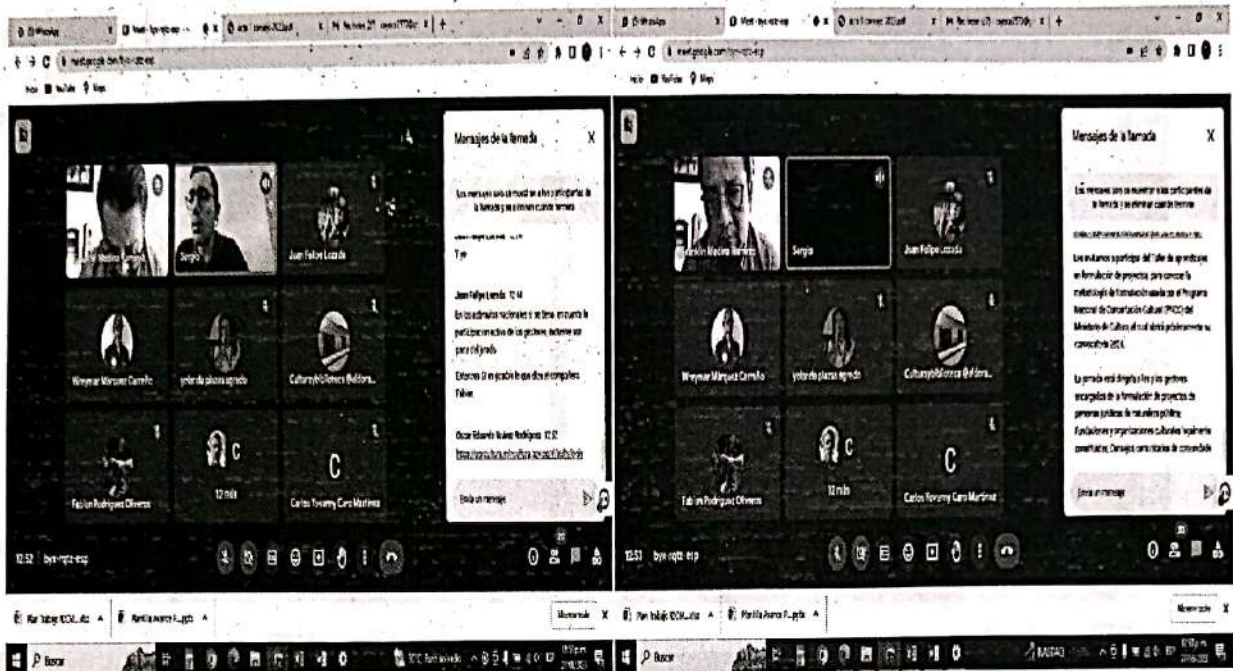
Mensajes de la llamada

Los mensajes solo se muestran a los participantes de la llamada y se eliminan cuando termina

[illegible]

Tyo

Juan Felipe Lozada 12:44

En los estímulos nacionales y se tiene en cuenta la participación activa de los gestores, deberían ser para el Mundo

Entonces él es gestor lo que dice el compañero Fabian

Oscar Eduardo Nuñez Rodriguez 12:52

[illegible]

Envía un mensaje

Sergio

Juan Felipe Lozada

Wneymar Marquez Carreño

yolanda plazas agredo

Culturaybibliotecas Bolívar

Fabian Rodriguez Oliveros

12 más

Carlos Yovanny Caro Martinez

12:52 byx-rqtz-esp

Mensajes de la llamada

Los mensajes solo se muestran a los participantes de la llamada y se eliminan cuando termina

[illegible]

Los invitamos a participar del Taller de aprendizaje en formulación de proyectos, para conocer la metodología de formulación usada por el Programa Nacional de Concertación Cultural (PNCC) del Ministerio de Cultura, el cual abrirá próximamente su convocatoria 2024.

La jornada está dirigida a los y las gestores encargados de la formulación de proyectos de personas jurídicas de naturaleza pública: fundaciones y organizaciones culturales legalmente constituidas, Consejos comunitarios de comunidades

Envía un mensaje

Franklin Medina Romero

Sergio

Juan Felipe Lozada

Wneymar Marquez Carreño

yolanda plazas agredo

Culturaybibliotecas Bolívar

Fabian Rodriguez Olivero

12 más

Carlos Yovanny Caro Martinez

12:53 byx-rqtz-esp

Plan trabajo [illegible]

Planilla Avance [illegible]

Mostrar todo

Buscar